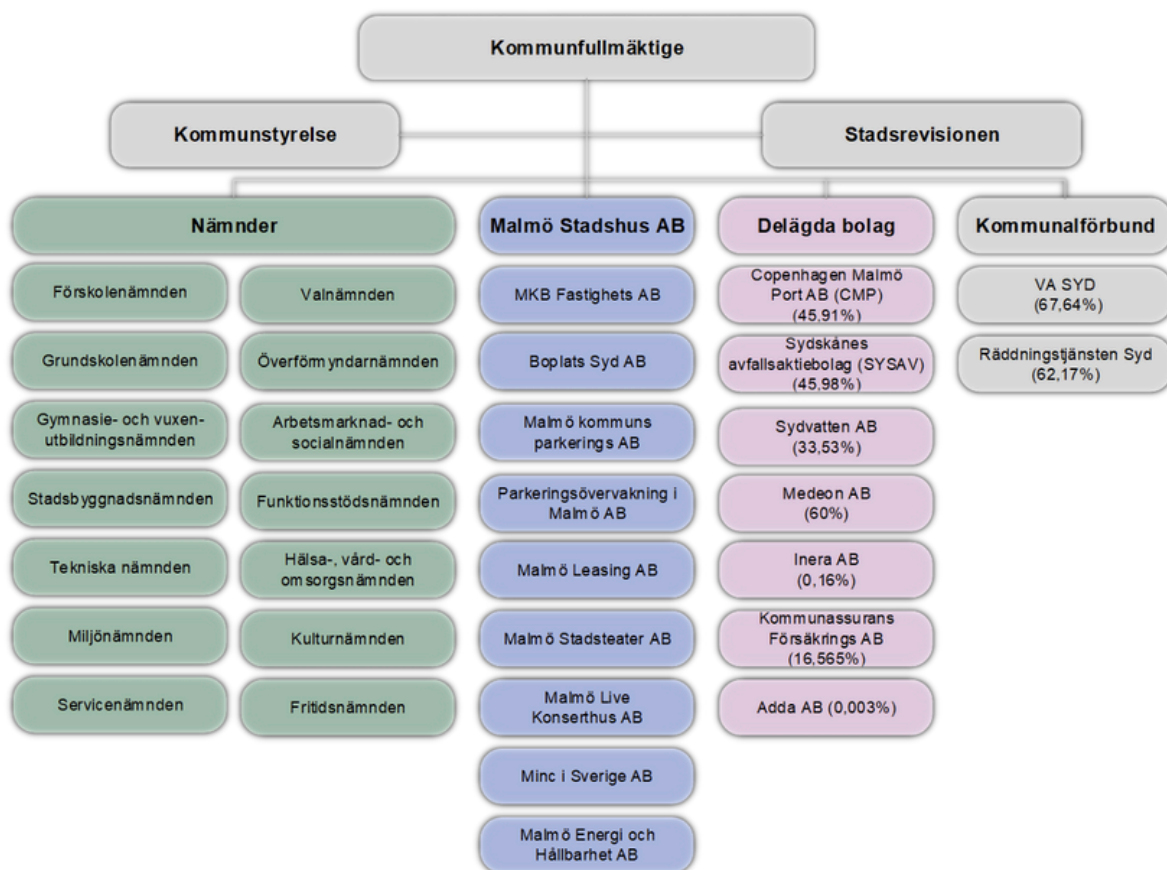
Kommunfullmäktige

Kommunstyrelse

Stadsrevisionen

Nämnder

Förskolenämnden

Grundskolenämnden

Gymnasie- och vuxenutbildningsnämnden

Stadsbyggnadsnämnden

Tekniska nämnden

Miljönämnden

Servicenämnden

Valnämnden

Överförmyndarnämnden

Arbetsmarknad- och socialnämnden

Funktionsstödsnämnden

Hälsa-, vård- och omsorgsnämnden

Kulturnämnden

Fritidsnämnden

Malmö Stadshus AB

MKB Fastighets AB

Boplats Syd AB

Malmö kommuns parkerings AB

Parkeringsövervakning i Malmö AB

Malmö Leasing AB

Malmö Stadsteater AB

Malmö Live Konserthus AB

Minc i Sverige AB

Malmö Energi och Hållbarhet AB

Delägda bolag

Copenhagen Malmö Port AB (CMP) (45,91%)

Sydskånes avfallsaktiebolag (SYSAV) (45,98%)

Sydvatten AB (33,53%)

Medeon AB (60%)

Inera AB (0,16%)

Kommunassurans Försäkrings AB (16,565%)

Adda AB (0,003%)

Kommunalförbund

VA SYD (67,64%)

Räddningstjänsten Syd (62,17%)